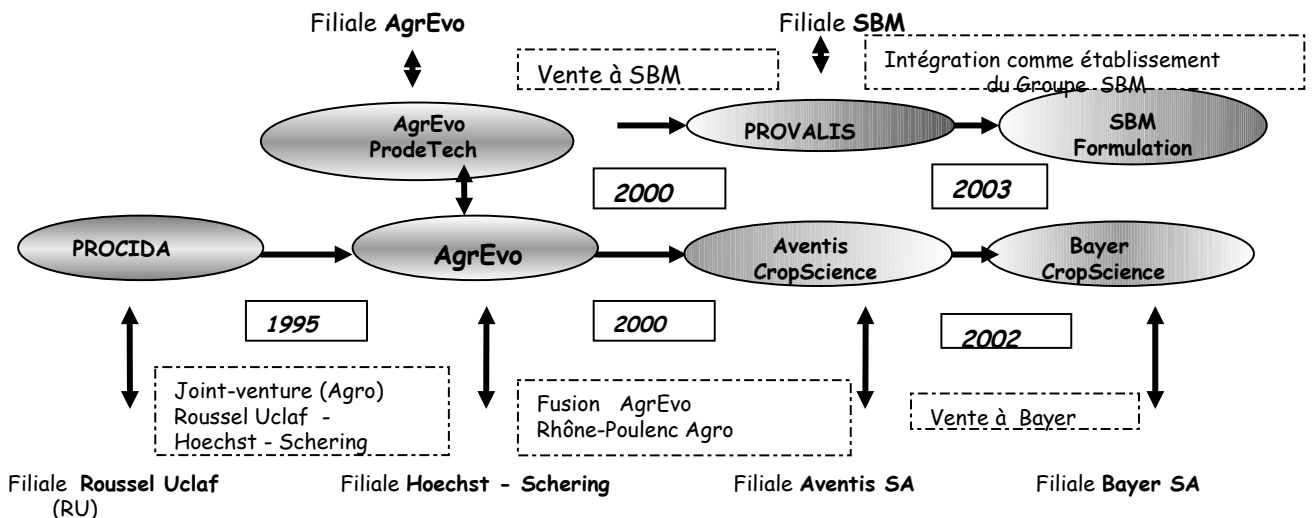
Filiale **AgrEvo**

Filiale **SBM**

Vente à SBM

Intégration comme établissement du Groupe SBM

AgrEvo ProdeTech

PROVALIS

SBM Formulation

2000

2003

PROCIDA

AgrEvo

Aventis CropScience

Bayer CropScience

1995

2000

2002

Joint-venture (Agro) Roussel Uclaf - Hoechst - Schering

Fusion AgrEvo Rhône-Poulenc Agro

Vente à Bayer

Filiale **Roussel Uclaf** (RU)

Filiale **Hoechst - Schering**

Filiale **Aventis SA**

Filiale **Bayer SA**